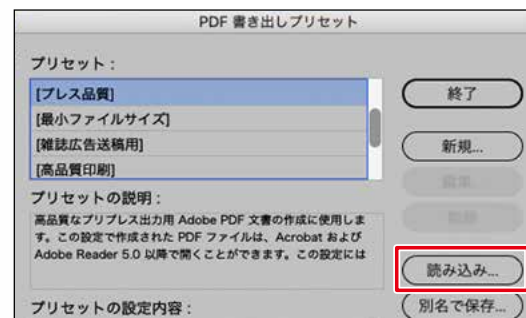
PDF 書き出しプリセット

プリセット：

[プレス品質]

[最小ファイルサイズ]

[雑誌広告送稿用]

[高品質印刷]

プリセットの説明：

高品質なプリプレス出力用 Adobe PDF 文書の作成に使用します。この設定で作成された PDF ファイルは、Acrobat および Adobe Reader 5.0 以降で開くことができます。この設定には

プリセットの設定内容：

終了

新規...

編集

削除

読み込み...

別名で保存...